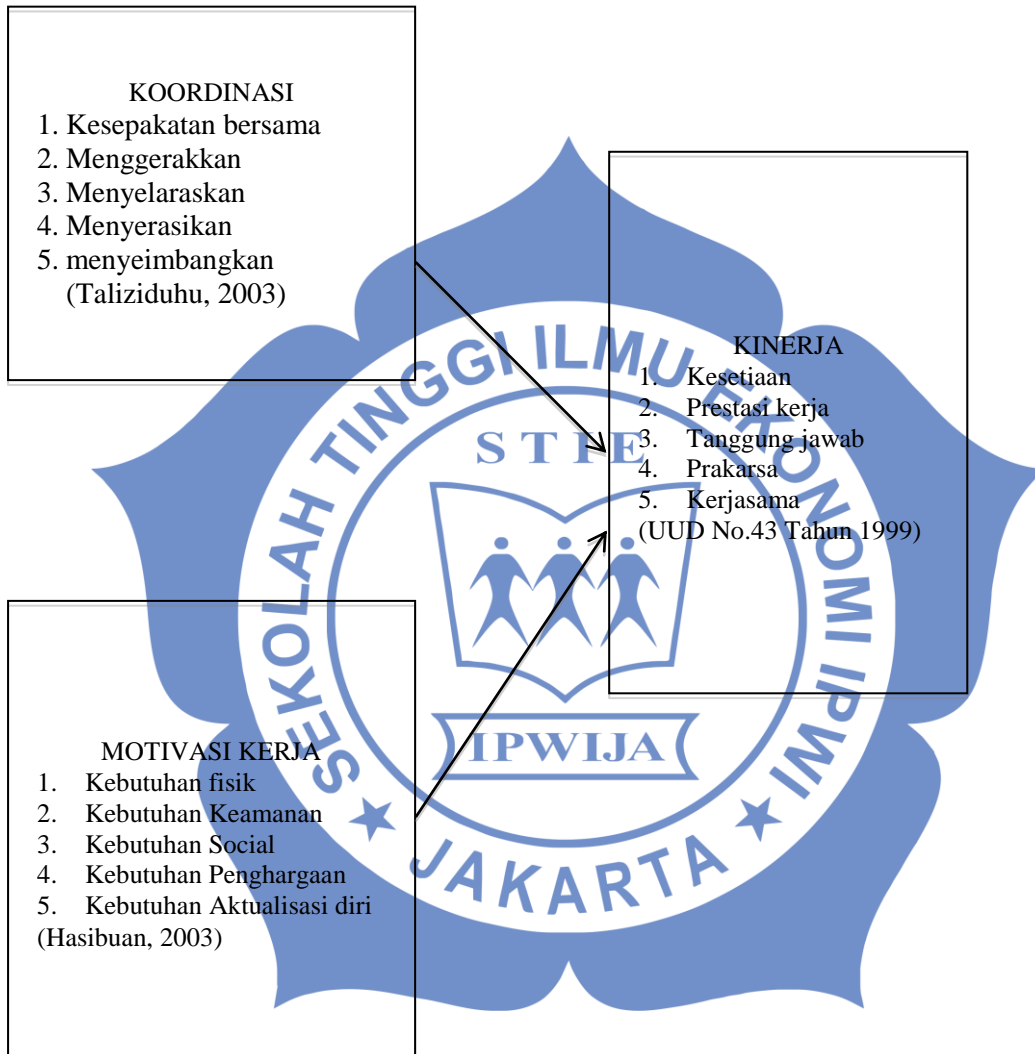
KOORDINASI
1. Kesepakatan bersama
2. Menggerakkan
3. Menyelaraskan
4. Menyerasikan
5. menyeimbangkan
(Taliziduhu, 2003)

KINERJA
1. Kesetiaan
2. Prestasi kerja
3. Tanggung jawab
4. Prakarsa
5. Kerjasama
(UUD No.43 Tahun 1999)

MOTIVASI KERJA
1. Kebutuhan fisik
2. Kebutuhan Keamanan
3. Kebutuhan Social
4. Kebutuhan Penghargaan
5. Kebutuhan Aktualisasi diri
(Hasibuan, 2003)

SEKOLAH TINGGI ILMU EKONOMI IPWI
STIE
IPWIJA
JAKARTA